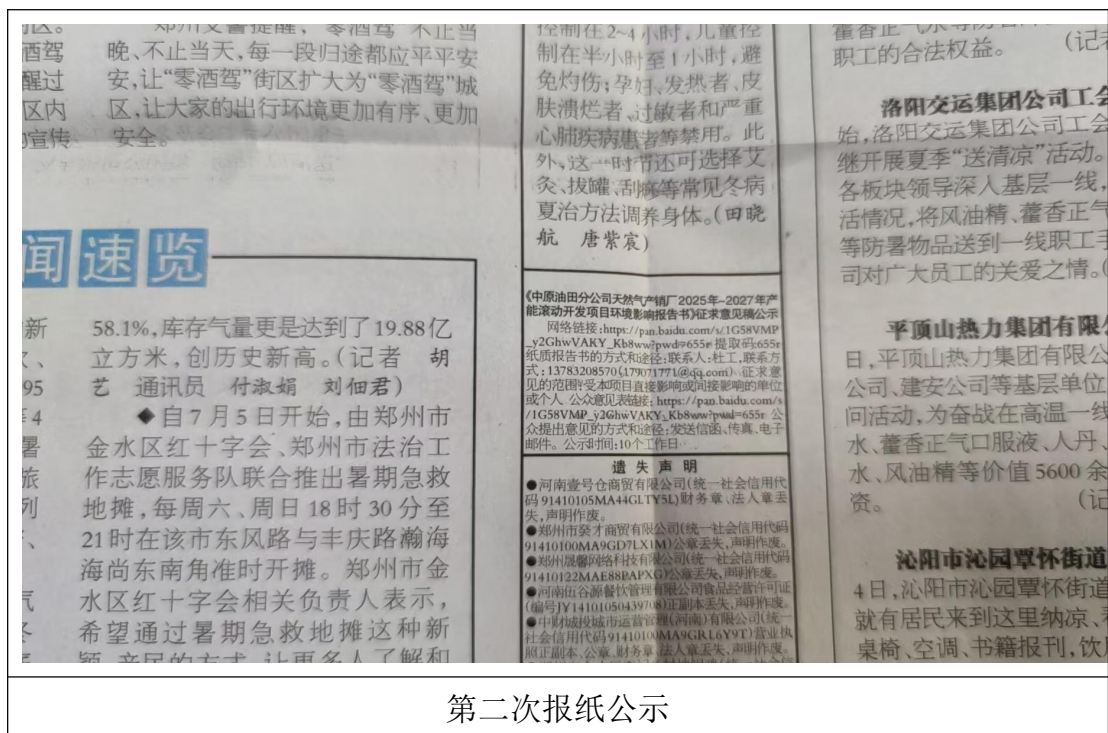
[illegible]区。 郑州交警提醒，零酒驾不止当晚、不止当天，每一段归途都应平平安安，让"零酒驾"街区扩大为"零酒驾"城区，让大家的出行环境更加有序、更加安全。

酒驾 醒过 区内 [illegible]宣传

控制在2~4小时，儿童控制在半小时至1小时，避免灼伤；孕妇、发热者、皮肤溃烂者、过敏者和严重心脑疾病患者等禁用。此外，这一时节还可选择艾灸、拔罐、刮痧等常见冬病夏治方法调养身体。（田晓航 唐紫宸）

藿香正气水等防暑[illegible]职工的合法权益。 （记者

洛阳交运集团公司工会

始，洛阳交运集团公司工会继开展夏季"送清凉"活动。各板块领导深入基层一线，活情况，将风油精、藿香正气等防暑物品送到一线职工手司对广大员工的关爱之情。(

闻速览

新 、 95 年4 暑 旅 列 、 气 冬

58.1%，库存气量更是达到了19.88亿立方米，创历史新高。（记者 胡艺 通讯员 付淑娟 刘佃君）

◆自7月5日开始，由郑州市金水区红十字会、郑州市法治工作志愿服务队联合推出暑期急救地摊，每周六、周日18时30分至21时在该市东风路与丰庆路瀚海海尚东南角准时开摊。郑州市金水区红十字会相关负责人表示，希望通过暑期急救地摊这种新颖、亲民的方式，让更多人了解和

《中原油田分公司天然气产销厂2025年-2027年产能滚动开发项目环境影响报告书》征求意见稿公示

网络链接：https://pan.baidu.com/s/1G58VMP_y2GhwVAKY_Kb8ww?pwd=655r 提取码：655r 纸质报告书的方式和途径：联系人：杜工，联系方式：13783208570（1790717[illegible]@qq.com） 征求意见的范围：受本项目直接影响或间接影响的单位或个人 公众意见表链接：https://pan.baidu.com/s/1G58VMP_y2GhwVAKY_Kb8ww?pwd=655r 公众提出意见的方式和途径：发送信函、传真、电子邮件。公示时间：10个工作日

遗失声明

●河南壹号仓商贸有限公司(统一社会信用代码91410105MA44GLTY5L)财务章、法人章丢失，声明作废。
●郑州市葵才商贸有限公司(统一社会信用代码91410100MA9GD7LX1M)公章丢失，声明作废。
●郑州泓馨网络科技有限公司(统一社会信用代码91410122MAE88PAPXG)公章丢失，声明作废。
●河南佰谷源餐饮管理有限公司食品经营许可证(编号JY14101050439708)正副本丢失，声明作废。
●中财城投城市运营管理(河南)有限公司(统一社会信用代码91410100MA9GRL6Y9T)营业执照正副本、公章、财务章、法人章丢失，声明作废。

平顶山热力集团有限公

日，平顶山热力集团有限公公司、建安公司等基层单位问活动，为奋战在高温一线水、藿香正气口服液、人丹、水、风油精等价值5600余资。 （记

沁阳市沁园覃怀街道

4日，沁阳市沁园覃怀街道就有居民来到这里纳凉、桌椅、空调、书籍报刊，饮

第二次报纸公示